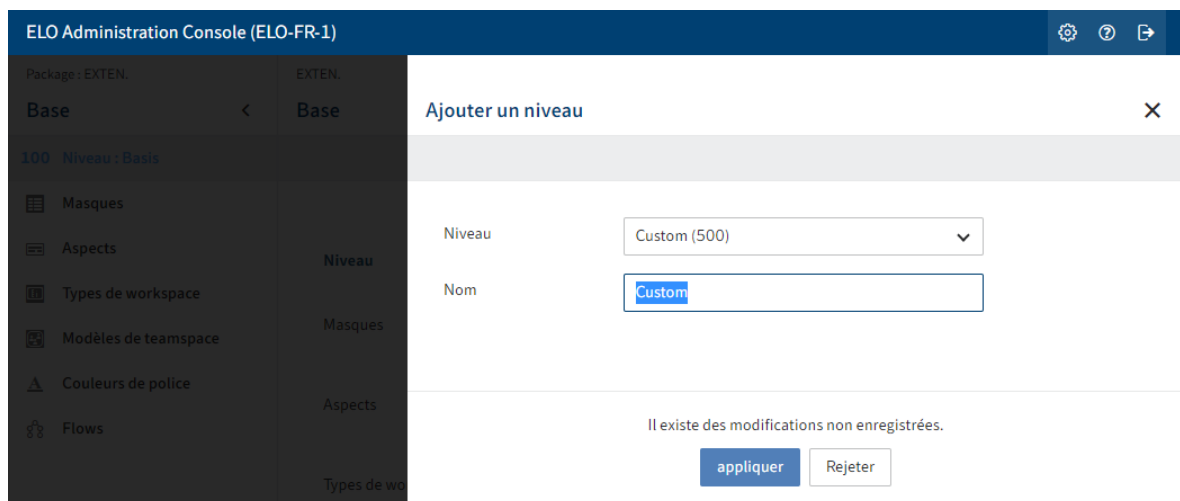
ELO Administration Console (ELO-FR-1)

Package : EXTEN.
Base

EXTEN.
Base

100 Niveau : Basis

Masques
Aspects
Types de workspace
Modèles de teamspace
Couleurs de police
Flows

Niveau
Masques
Aspects
Types de wo

Ajouter un niveau

Niveau
Custom (500)
Nom
Custom

Il existe des modifications non enregistrées.

appliquer
Rejeter